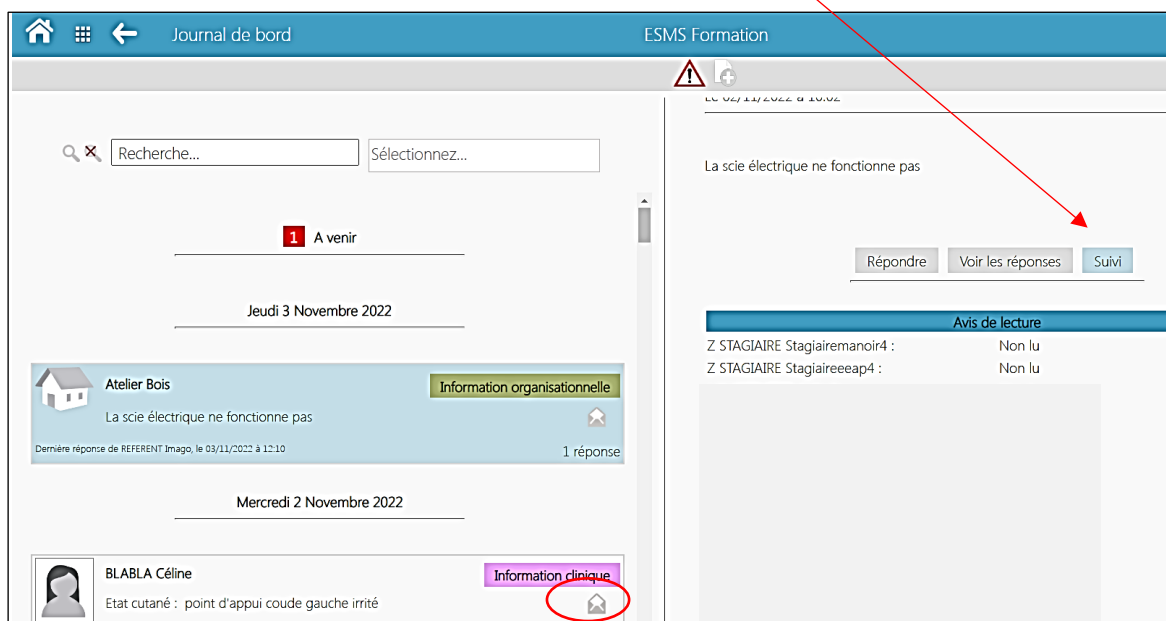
Journal de bord

ESMS Formation

Le 02/11/2022 à 16:02

Recherche...

Sélectionnez...

La scie électrique ne fonctionne pas

1 A venir

Répondre Voir les réponses Suivi

Jeudi 3 Novembre 2022

Avis de lecture

| | |
|---|---|
| Z STAGIAIRE Stagiairemanoir4 : | Non lu |
| Z STAGIAIRE Stagiaireeeap4 : | Non lu |

Atelier Bois

Information organisationnelle

La scie électrique ne fonctionne pas

Dernière réponse de REFERENT Imago, le 03/11/2022 à 12:10

1 réponse

Mercredi 2 Novembre 2022

BLABLA Céline

Information clinique

Etat cutané : point d'appui coude gauche irrité